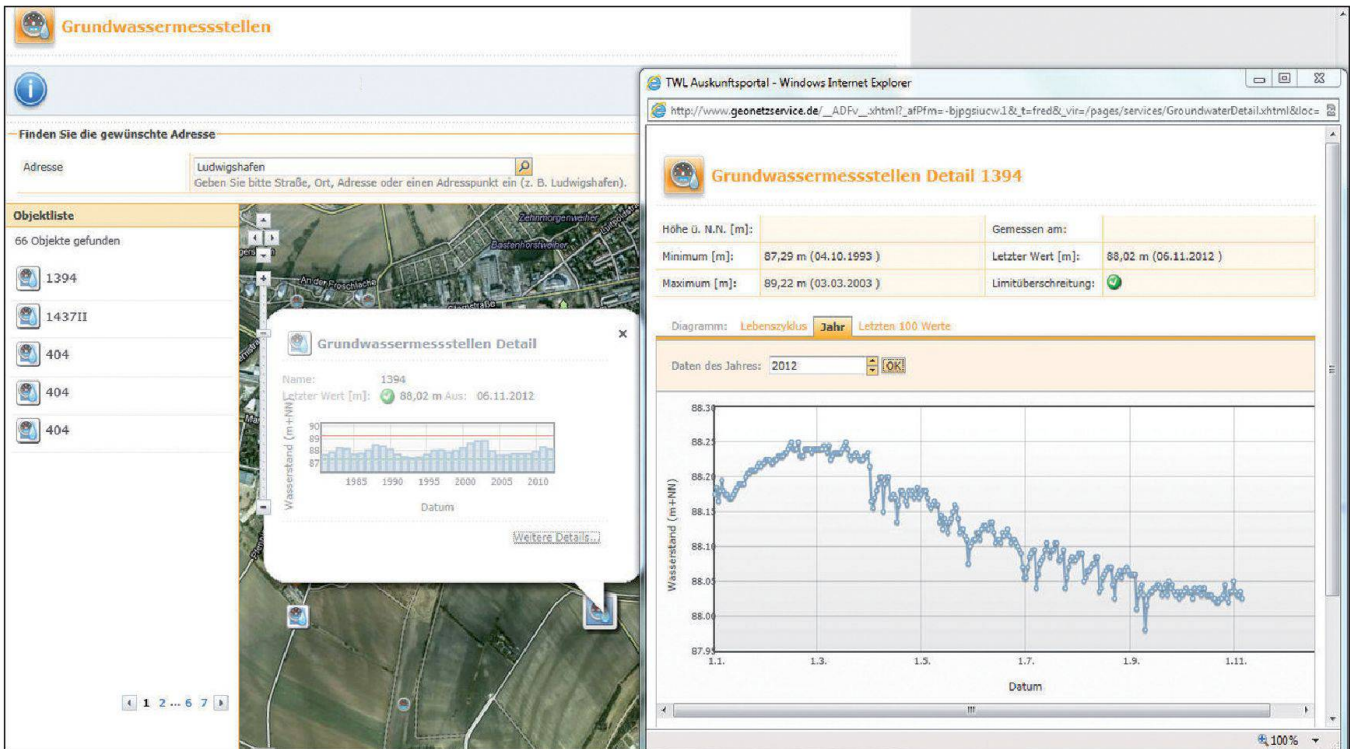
Grundwassermessstellen

Finden Sie die gewünschte Adresse

Adresse: Ludwigshafen
Geben Sie bitte Straße, Ort, Adresse oder einen Adresspunkt ein (z. B. Ludwigshafen).

Objektliste
66 Objekte gefunden
1394
1437II
404
404
404

1 2 ... 6 7

Zehntmorgenweiher
Bastenhorstweiher
An der Froschlache

Grundwassermessstellen Detail
Name: 1394
Letzter Wert [m]: 88,02 m Aus: 06.11.2012
Wasserstand (m+NN)
90
89
88
87
1985 1990 1995 2000 2005 2010
Datum
Weitere Details...

TWL Auskunftsportal - Windows Internet Explorer
http://www.geonetzservice.de/__ADFv__xhtml?_afPfm=-bjpgsiucw.1&_t=fred&_vir=/pages/services/GroundwaterDetail.xhtml&loc=

Grundwassermessstellen Detail 1394

| Höhe ü. N.N. [m]: | | Gemessen am: | |
|---|---|---|---|
| Minimum [m]: | 87,29 m (04.10.1993 ) | Letzter Wert [m]: | 88,02 m (06.11.2012 ) |
| Maximum [m]: | 89,22 m (03.03.2003 ) | Limitüberschreitung: | |

Diagramm: Lebenszyklus Jahr Letzten 100 Werte

Daten des Jahres: 2012 OK

88.30
88.25
88.20
88.15
88.10
88.05
88.00
87.95
Wasserstand (m+NN)
1.1. 1.3. 1.5. 1.7. 1.9. 1.11.
Datum

100%